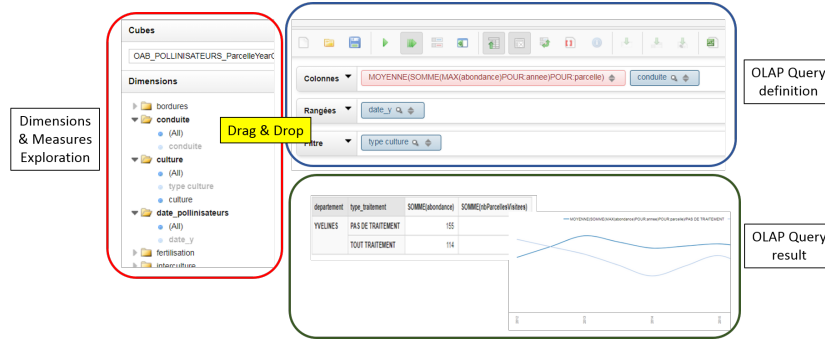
Dimensions & Measures Exploration

Cubes

OAB_POLLINISATEURS_ParcelleYear(

Dimensions

bordures
conduite
(All)
conduite
culture
(All)
type culture
culture
date_pollinisateurs
(All)
date_y
fertilisation
interculture

Drag & Drop

Colonnes
MOYENNE(SOMME(MAX(abondance)POUR:annee)POUR:parcelle)
conduite

Rangées
date_y

Filtre
type culture

OLAP Query definition

| departement | type_traitement | SOMME(abondance) | SOMME(nbParcellesVisitees) |
|---|---|---|---|
| YVELINES | PAS DE TRAITEMENT | 155 | |
| | TOUT TRAITEMENT | 114 | |

MOYENNE(SOMME(MAX(abondance)POUR:annee)POUR:parcelle)PAS DE TRAITEMENT

OLAP Query result